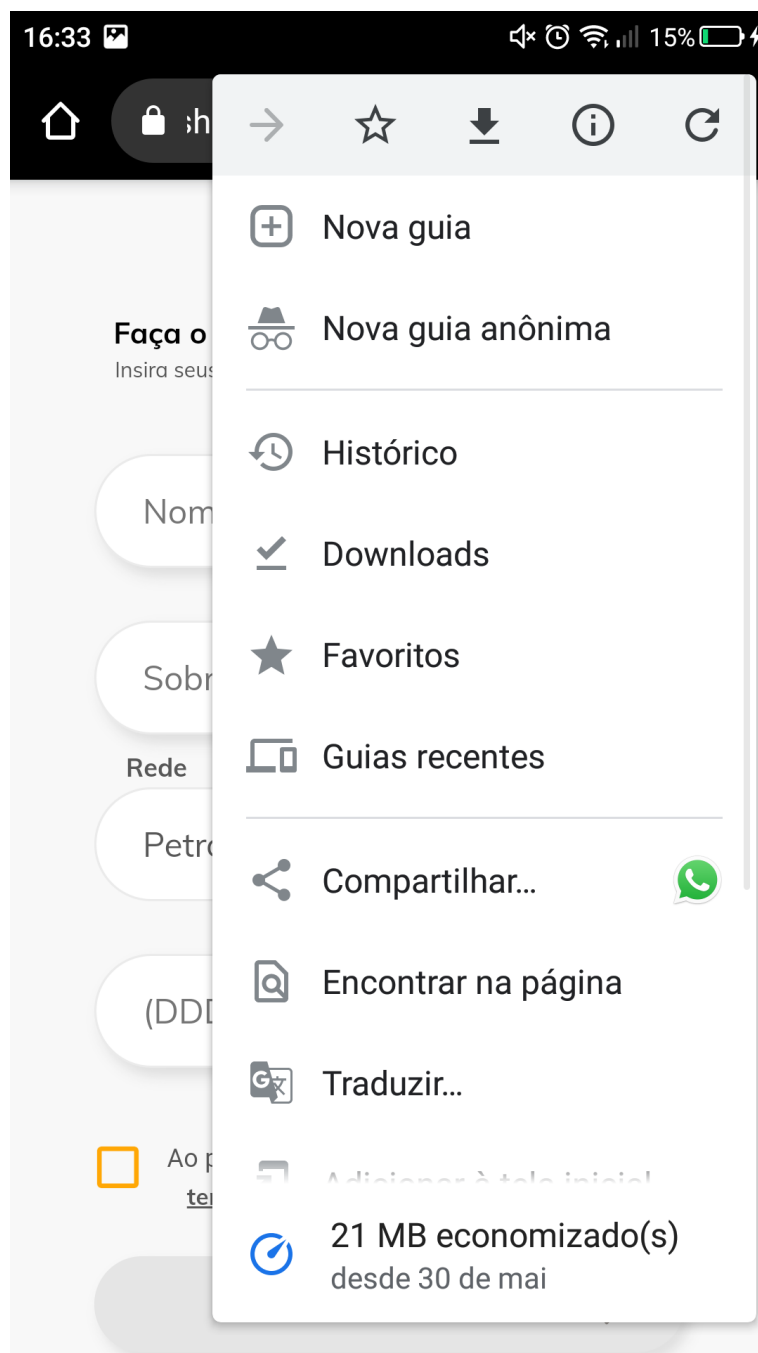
16:33 15%

sh

Nova guia

Nova guia anônima

Histórico

Downloads

Favoritos

Guias recentes

Compartilhar...

Encontrar na página

Traduzir...

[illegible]

21 MB economizado(s)
desde 30 de mai

Faça o
Insira seus

Nom

Sobr

Rede

Petr

(DDD

Ao p
ter